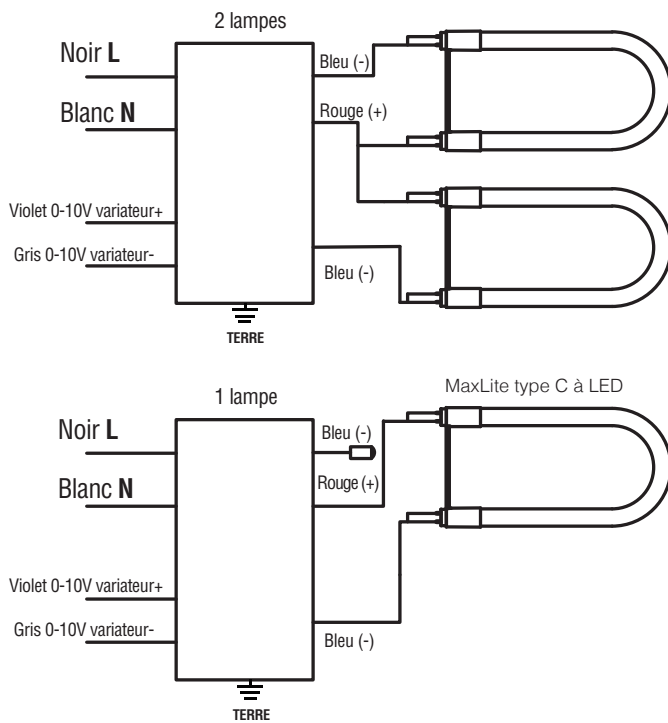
2 lampes

Noir **L**

Blanc **N**

Violet 0-10V variateur+

Gris 0-10V variateur-

Bleu (-)

Rouge (+)

Bleu (-)

TERRE

1 lampe

MaxLite type C à LED

Noir **L**

Blanc **N**

Violet 0-10V variateur+

Gris 0-10V variateur-

Bleu (-)

Rouge (+)

Bleu (-)

TERRE